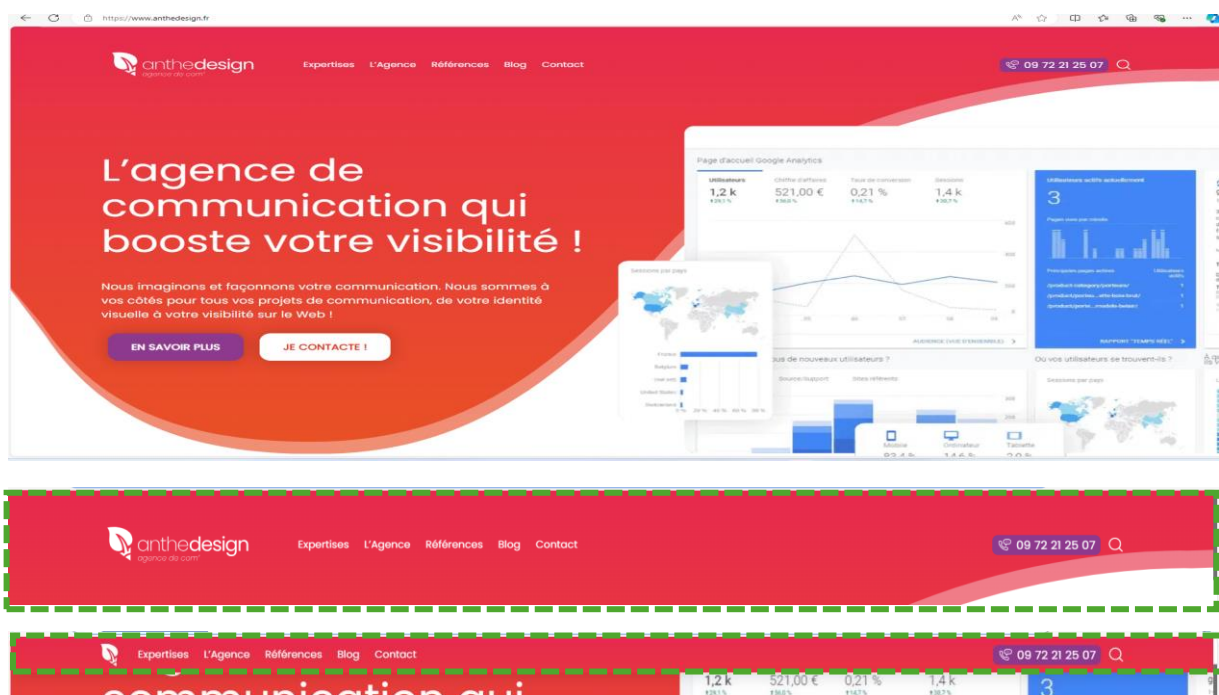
https://www.anthedesign.fr

anthedesign
agence de com'

Expertises L'Agence Références Blog Contact

09 72 21 25 07

L'agence de communication qui booste votre visibilité !

Nous imaginons et façonnons votre communication. Nous sommes à vos côtés pour tous vos projets de communication, de votre identité visuelle à votre visibilité sur le Web !

EN SAVOIR PLUS

JE CONTACTE !

Page d'accueil Google Analytics

Utilisateurs
1,2 k

Chiffre d'affaires
521,00 €

Taux de conversion
0,21 %

Sessions
1,4 k

Utilisateurs actifs actuellement
3

Sessions par pays

AUDIENCE (VOIR D'ENSEMBLE)

RAPPORT "TEMPS RÉEL"

Où vos utilisateurs se trouvent-ils ?

Sessions par pays

Mobile

Ordinateur

Tablette

anthedesign
agence de com'

Expertises L'Agence Références Blog Contact

09 72 21 25 07

Expertises L'Agence Références Blog Contact

09 72 21 25 07

1,2 k 521,00 € 0,21 % 1,4 k

3